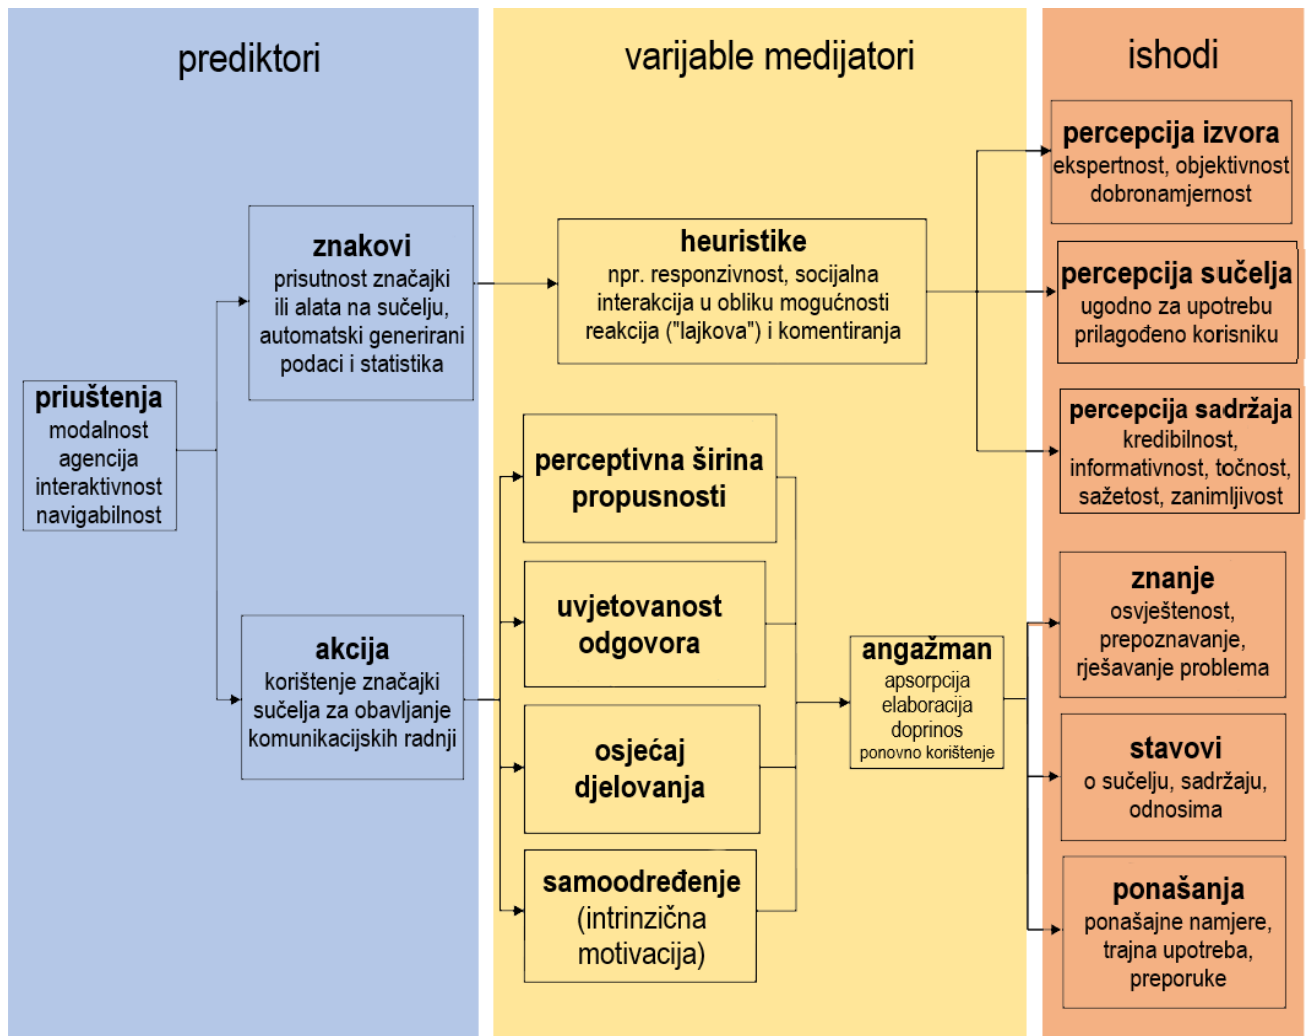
prediktori

varijable medijatori

ishodi

znakovi
prisutnost značajki ili alata na sučelju, automatski generirani podaci i statistika

priuštenja
modalnost
agencija
interaktivnost
navigabilnost

akcija
korištenje značajki sučelja za obavljanje komunikacijskih radnji

heuristike
npr. responzivnost, socijalna interakcija u obliku mogućnosti reakcija ("lajkova") i komentiranja

perceptivna širina propusnosti

uvjetovanost odgovora

osjećaj djelovanja

samoodređenje (intrinzična motivacija)

angažman
apsorpcija
elaboracija
doprinos
ponovno korištenje

percepcija izvora
ekspertnost, objektivnost dobronamjernost

percepcija sučelja
ugodno za upotrebu prilagođeno korisniku

percepcija sadržaja
kredibilnost, informativnost, točnost, sažetost, zanimljivost

znanje
osvještenost, prepoznavanje, rješavanje problema

stavovi
o sučelju, sadržaju, odnosima

ponašanja
ponašajne namjere, trajna upotreba, preporuke